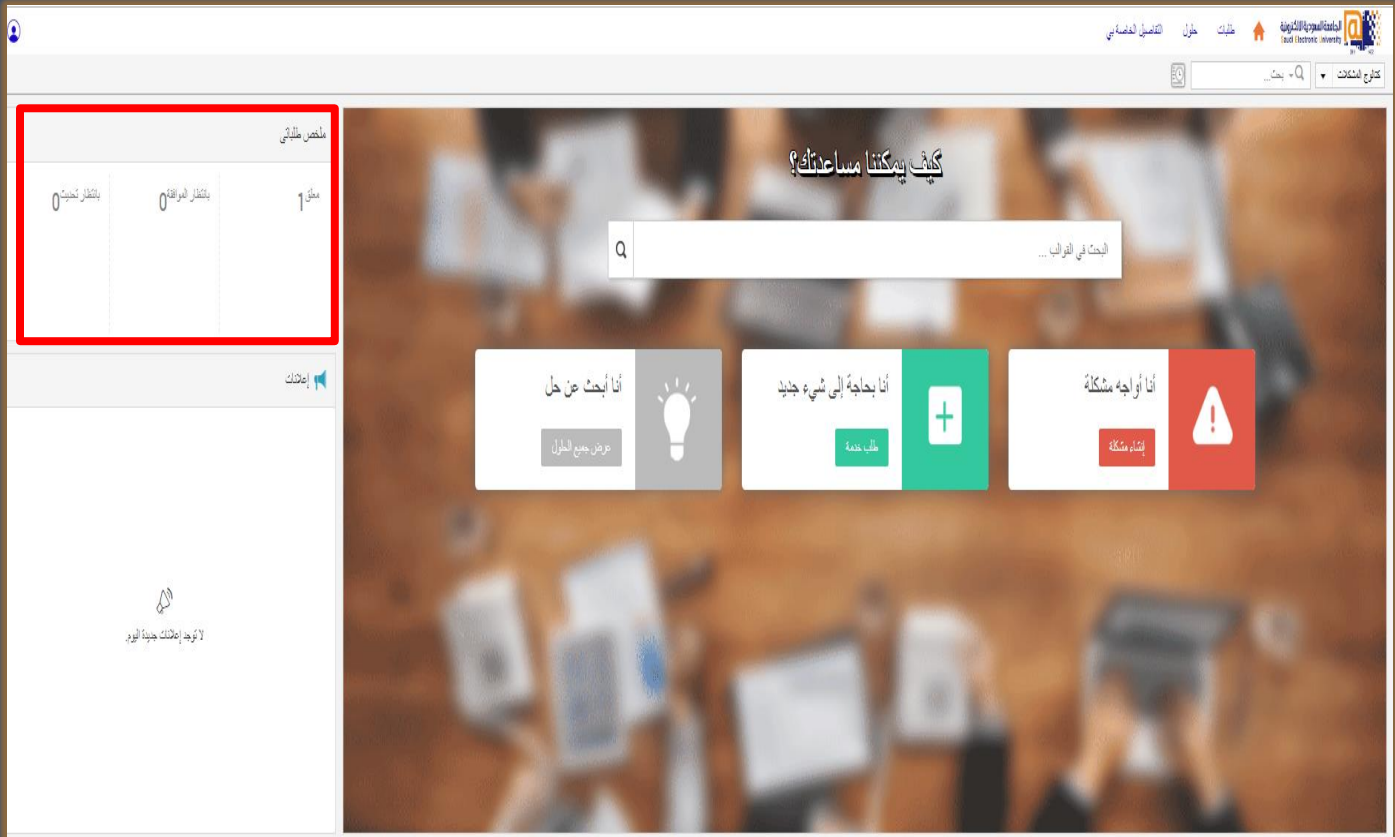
الجامعة السعودية الإلكترونية
Saudi Electronic University

طلبات حلول التفاصيل الخاصة بي

كتالوج المشكلات ▾ بحث...

كيف يمكننا مساعدتك؟

البحث في القوالب ...

أنا أواجه مشكلة
إنشاء مشكلة

أنا بحاجة إلى شيء جديد
طلب خدمة

أنا أبحث عن حل
عرض جميع الحلول

ملخص طلباتي

معلق 1
بانتظار الموافقة 0
بانتظار تحديث 0

إعلانات

لا توجد إعلانات جديدة اليوم.